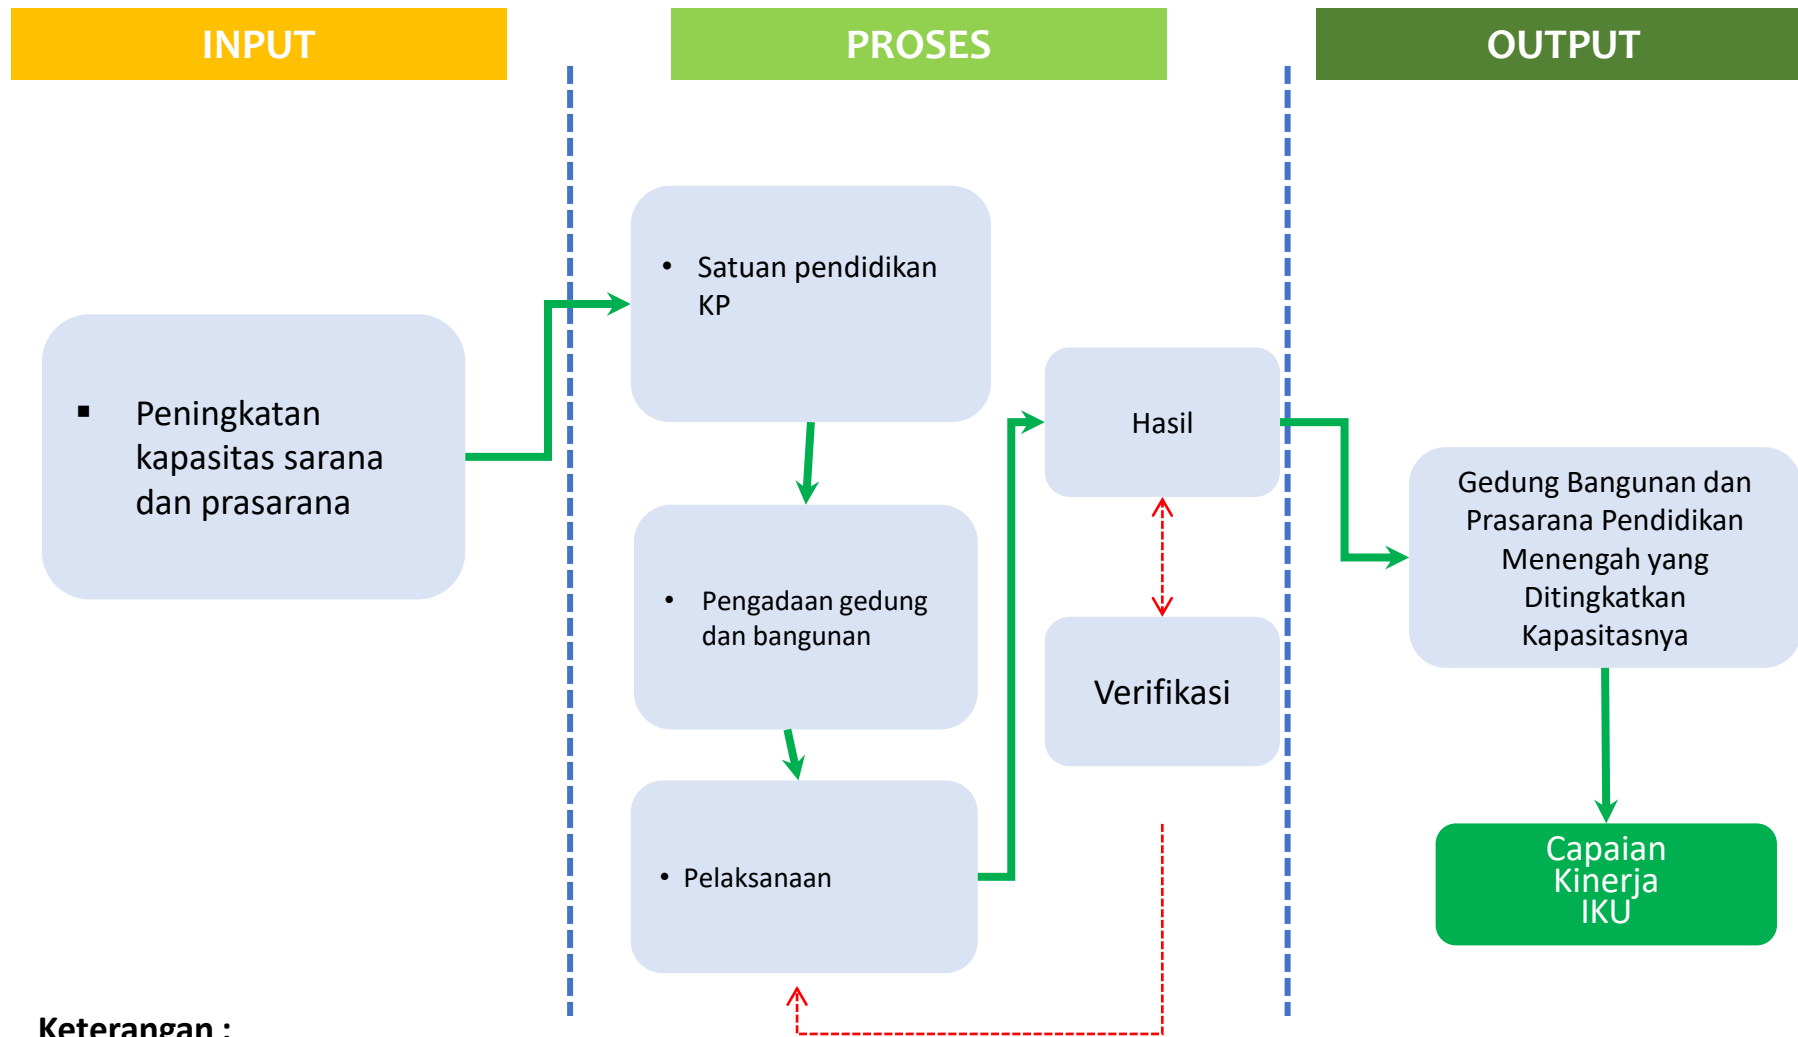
INPUT

PROSES

OUTPUT

▪ Peningkatan kapasitas sarana dan prasarana

• Satuan pendidikan KP

• Pengadaan gedung dan bangunan

• Pelaksanaan

Hasil

Verifikasi

Gedung Bangunan dan Prasarana Pendidikan Menengah yang Ditingkatkan Kapasitasnya

Capaian Kinerja IKU

Keterangan :